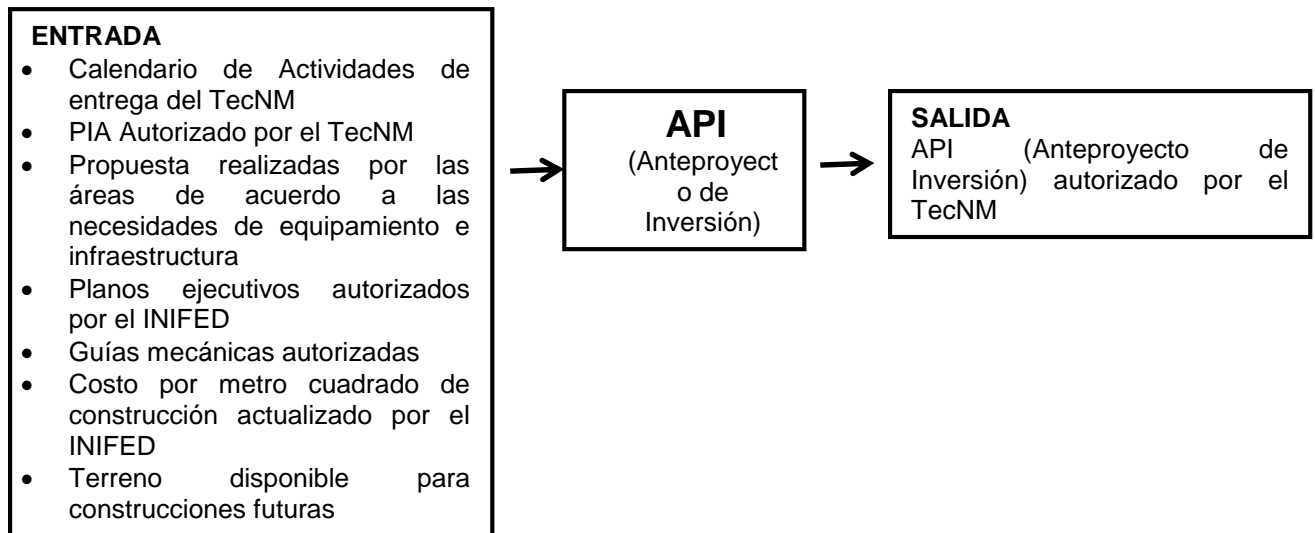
ENTRADA
- Calendario de Actividades de entrega del TecNM
- PIA Autorizado por el TecNM
- Propuesta realizadas por las áreas de acuerdo a las necesidades de equipamiento e infraestructura
- Planos ejecutivos autorizados por el INIFED
- Guías mecánicas autorizadas
- Costo por metro cuadrado de construcción actualizado por el INIFED
- Terreno disponible para construcciones futuras

API
(Anteproyecto de Inversión)

SALIDA
API (Anteproyecto de Inversión) autorizado por el TecNM